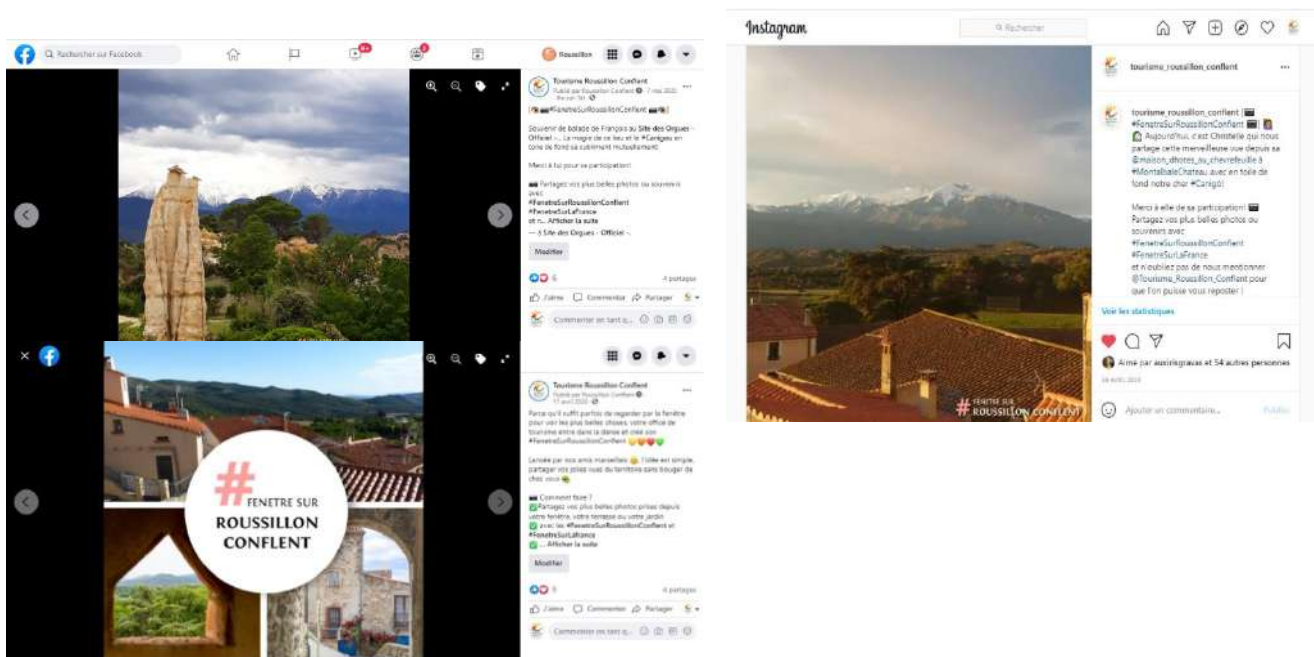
Rechercher sur Facebook

Roussillon

Tourisme Roussillon Conflent
Publié par Roussillon Conflent · 7 mai 2020

#FenetreSurRoussillonConflent

Souvenir de balade de François au Site des Orgues - Officiel -. La magie de ce lieu et le #Canigou en zone de fond sa sublimant mutuellement.

Merci à lui pour sa participation!

Partagez vos plus belles photos ou souvenirs avec
#FenetreSurRoussillonConflent
#FenetreSurLaFrance
et n... Afficher la suite
— à Site des Orgues - Officiel -.

Modifier

6 · 4 partages

J'aime · Commenter · Partager

Commenter en tant q...

Tourisme Roussillon Conflent
Publié par Roussillon Conflent
17 avril 2020

Parce qu'il suffit parfois de regarder par la fenêtre pour voir les plus belles choses, votre office de tourisme entre dans la danse et crée son #FenetreSurRoussillonConflent

Lancée par nos amis marseillais, l'idée est simple, partager vos jolies vues du territoire sans bouger de chez vous

Comment faire ?
Partagez vos plus belles photos prises depuis votre fenêtre, votre terrasse ou votre jardin
avec les #FenetreSurRoussillonConflent et #FenetreSurLaFrance
... Afficher la suite

Modifier

9 · 4 partages

J'aime · Commenter · Partager

Commenter en tant q...

# FENETRE SUR
ROUSSILLON
CONFLENT

Instagram

Rechercher

tourisme_roussillon_conflent

tourisme_roussillon_conflent #FenetreSurRoussillonConflent Aujourd'hui, c'est Christelle qui nous partage cette merveilleuse vue depuis sa @maison_dhotes_au_chevrefeuille à #MontalbaChateau avec en toile de fond notre cher #Canigó!

Merci à elle de sa participation! Partagez vos plus belles photos ou souvenirs avec
#FenetreSurRoussillonConflent
#FenetreSurLaFrance
et n'oubliez pas de nous mentionner @Tourisme_Roussillon_Conflent pour que l'on puisse vous reposter !

Voir les statistiques

Aimé par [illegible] et 54 autres personnes
18 AVRIL 2020

Ajouter un commentaire... Publier

# FENETRE SUR
ROUSSILLON CONFLENT